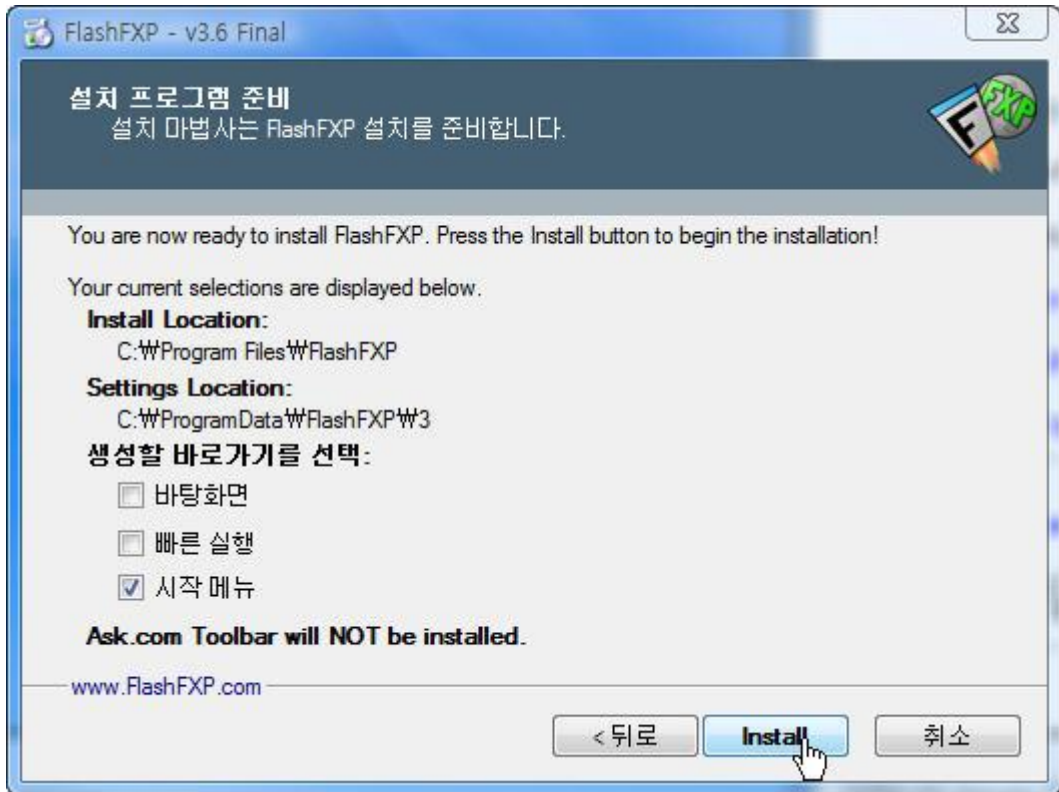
FlashFXP - v3.6 Final

설치 프로그램 준비
설치 마법사는 FlashFXP 설치를 준비합니다.

FXP

You are now ready to install FlashFXP. Press the Install button to begin the installation!

Your current selections are displayed below.
Install Location:
C:₩Program Files₩FlashFXP
Settings Location:
C:₩ProgramData₩FlashFXP₩3
생성할 바로가기를 선택:
바탕화면
빠른 실행
시작 메뉴

Ask.com Toolbar will NOT be installed.

www.FlashFXP.com

< 뒤로 Install 취소